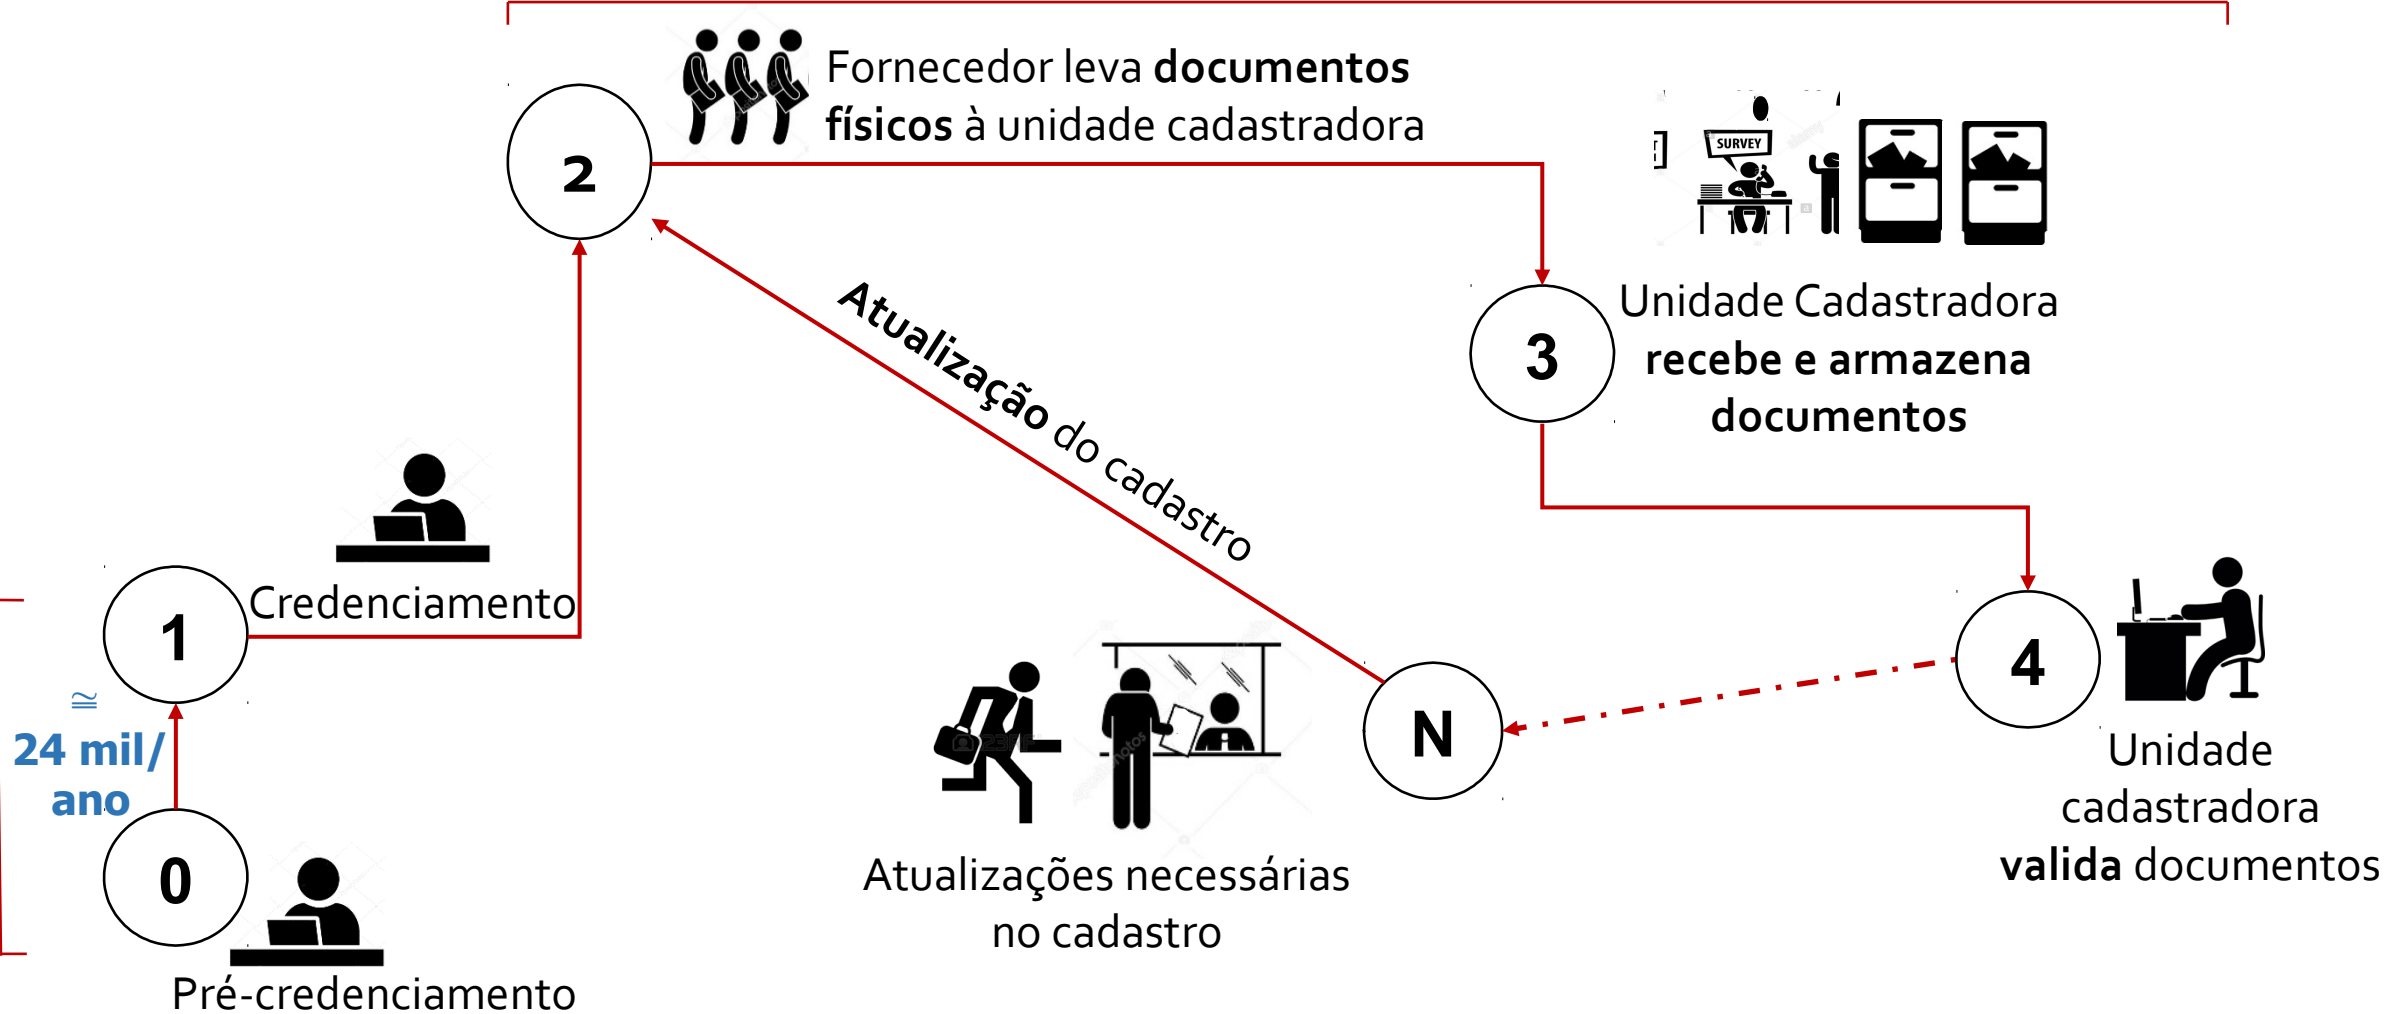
2

Fornecedor leva **documentos físicos** à unidade cadastradora

SURVEY

3

Unidade Cadastradora **recebe e armazena documentos**

**Atualização** do cadastro

1

Credenciamento

4

Unidade cadastradora **valida** documentos

N

Atualizações necessárias no cadastro

≅
24 mil/ ano

0

Pré-credenciamento